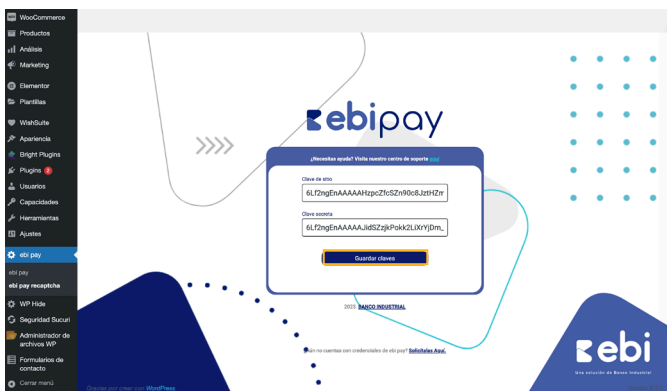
WooCommerce
Productos
Análisis
Marketing
Elementor
Plantillas
WishSuite
Apariencia
Bright Plugins
Plugins 2
Usuarios
Capacidades
Herramientas
Ajustes
ebi pay
ebi pay
ebi pay recaptcha
WP Hide
Seguridad Sucuri
Administrador de archivos WP
Formularios de contacto
Cerrar menú

ebipay

¿Necesitas ayuda? Visita nuestro centro de soporte aquí

Clave de sitio
6Lf2ngEnAAAAAHzpcZfcSZn90c8JztHZm

Clave secreta
6Lf2ngEnAAAAAJidSZzjkPokk2LiXrYjDm_

Guardar claves

2023. BANCO INDUSTRIAL

¿Aún no cuentas con credenciales de ebi pay? Solicítalas Aquí.

Gracias por crear con WordPress.

ebi
Una solución de Banco Industrial